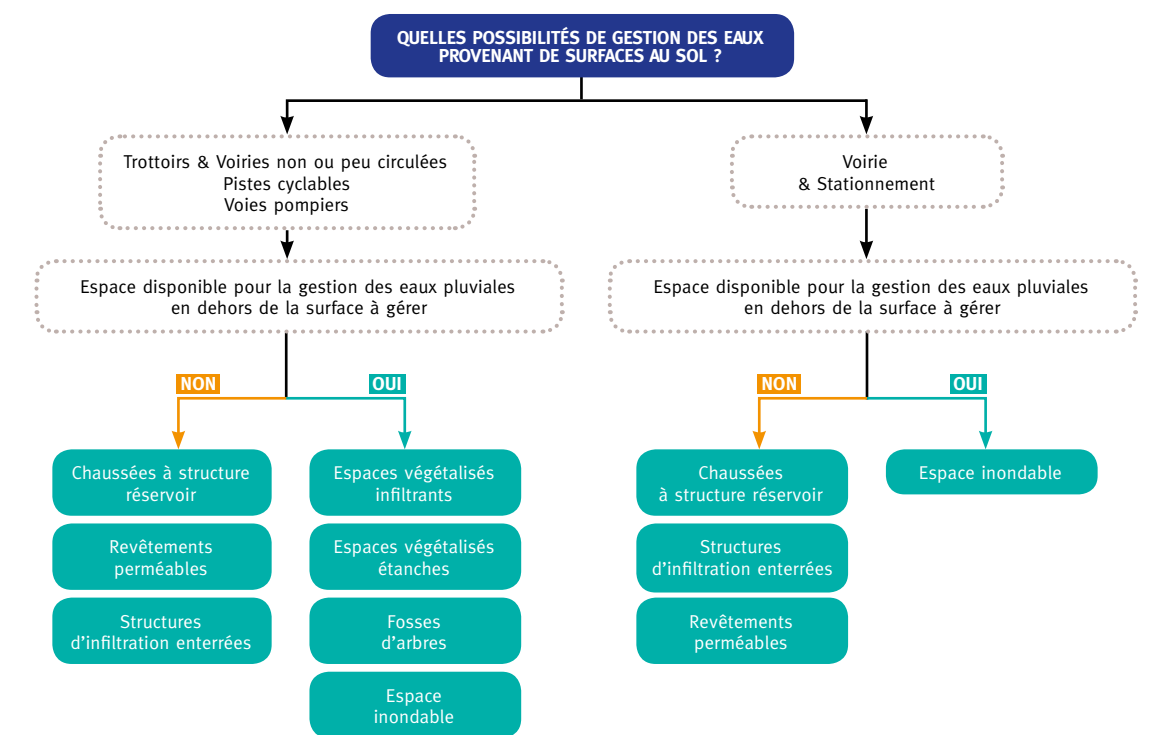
QUELLES POSSIBILITÉS DE GESTION DES EAUX PROVENANT DE SURFACES AU SOL ?

Trottoirs & Voiries non ou peu circulées
Pistes cyclables
Voies pompiers

Espace disponible pour la gestion des eaux pluviales en dehors de la surface à gérer

NON

OUI

Chaussées à structure réservoir

Revêtements perméables

Structures d'infiltration enterrées

Espaces végétalisés infiltrants

Espaces végétalisés étanches

Fosses d'arbres

Espace inondable

Voirie
& Stationnement

Espace disponible pour la gestion des eaux pluviales en dehors de la surface à gérer

NON

OUI

Chaussées à structure réservoir

Structures d'infiltration enterrées

Revêtements perméables

Espace inondable